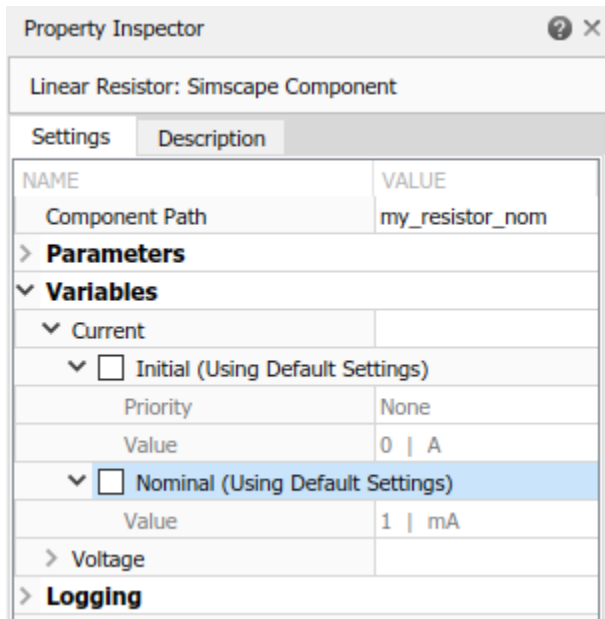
Property Inspector

Linear Resistor: Simscape Component

Settings | Description

| NAME | VALUE |
|---|---|
| Component Path | my_resistor_nom |
| Parameters | |
| Variables | |
| Current | |
| Initial (Using Default Settings) | |
| Priority | None |
| Value | 0 \| A |
| Nominal (Using Default Settings) | |
| Value | 1 \| mA |
| Voltage | |
| Logging | |